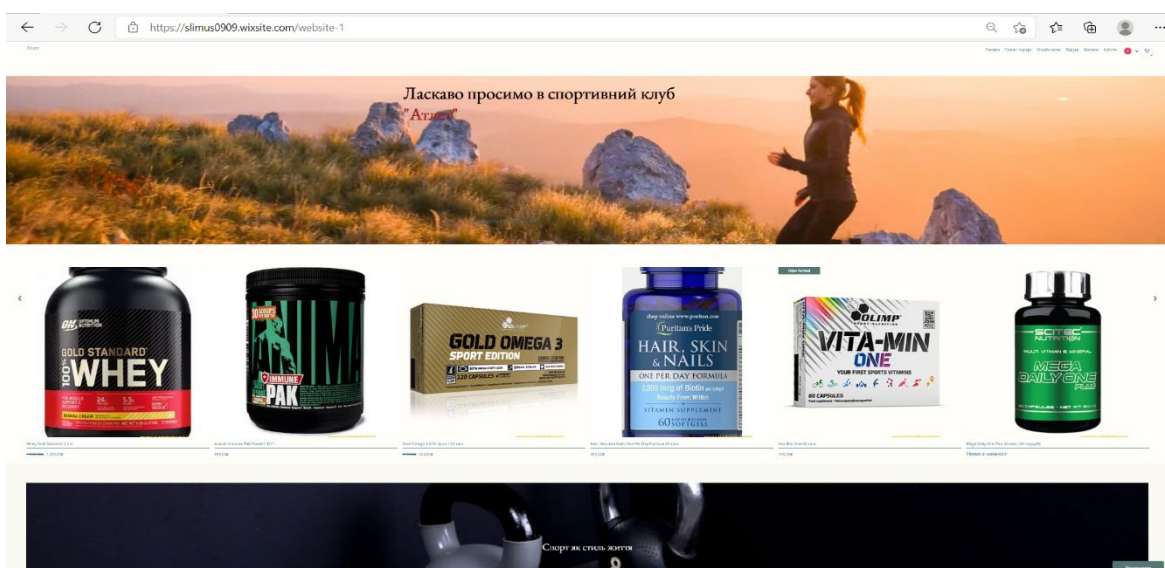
https://slimus0909.wixsite.com/website-1

Ласкаво просимо в спортивний клуб "Атлет"

GOLD STANDARD 100% WHEY

ANIMAL IMMUNE PAK

GOLD OMEGA 3 SPORT EDITION

Puritan's Pride HAIR, SKIN & NAILS ONE PER DAY FORMULA VITAMIN SUPPLEMENT 60 SOFTGELS

OLIMP VITA-MIN ONE YOUR FIRST SPORTS VITAMINS 60 CAPSULES

SCITEC NUTRITION MEGA DAILY ONE PLUS

Немає в наявності

Спорт як стиль життя